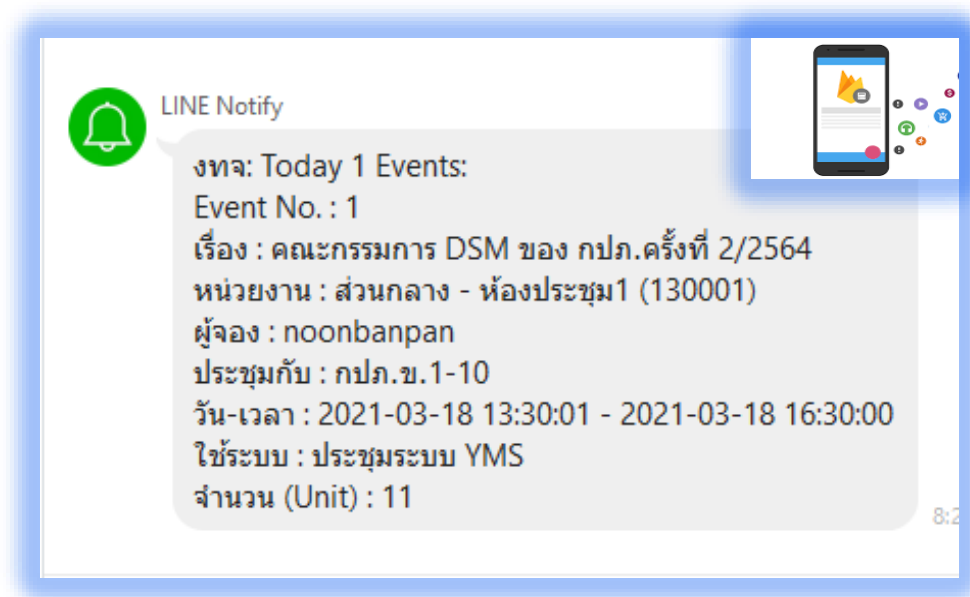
LINE Notify

งทจ: Today 1 Events:
Event No. : 1
เรื่อง : คณะกรรมการ DSM ของ กปภ.ครั้งที่ 2/2564
หน่วยงาน : ส่วนกลาง - ห้องประชุม1 (130001)
ผู้จอง : noonbanpan
ประชุมกับ : กปภ.ข.1-10
วัน-เวลา : 2021-03-18 13:30:01 - 2021-03-18 16:30:00
ใช้ระบบ : ประชุมระบบ YMS
จำนวน (Unit) : 11

8:2